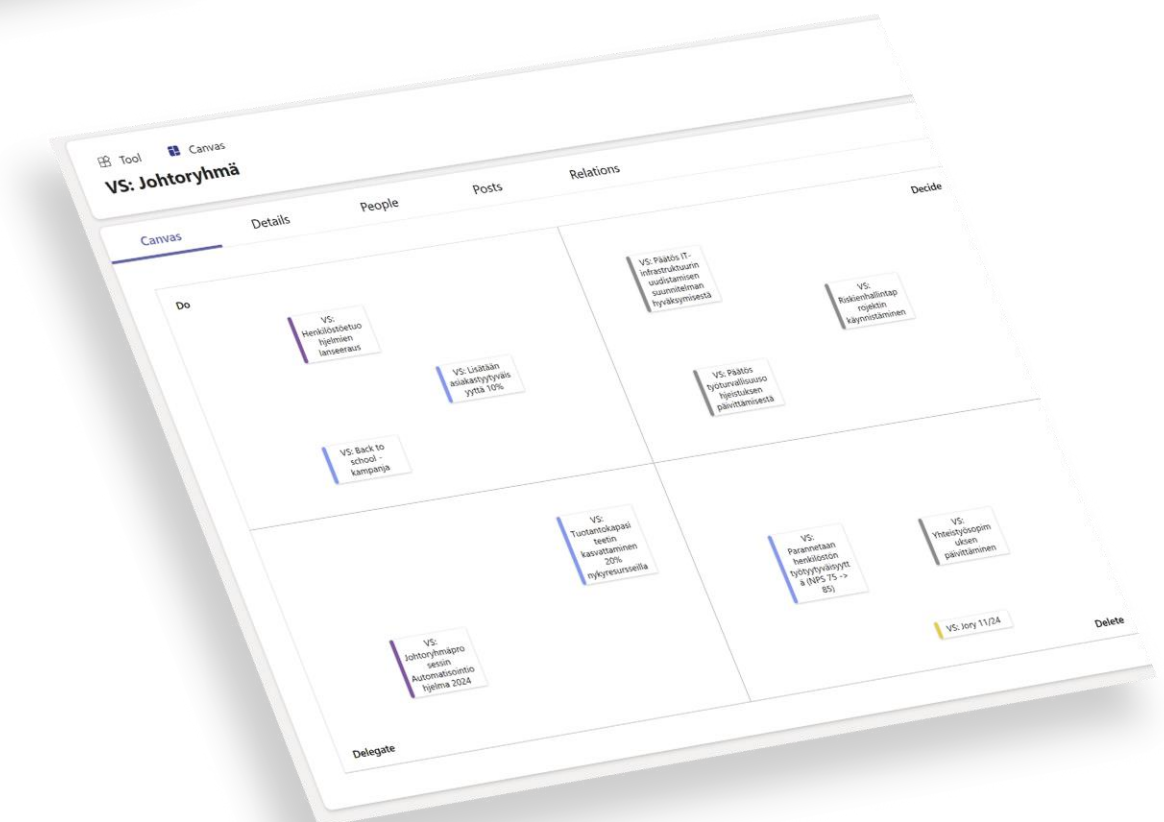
Tool Canvas
VS: Johtoryhmä

Canvas Details People Posts Relations

Do

VS: Henkilöstöetuohjelmien lanseeraus

VS: Lisätään asiakastyytyväisyyttä 10%

VS: Back to school -kampanja

Decide

VS: Päätös IT-infrastruktuurin uudistamisen suunnitelman hyväksymisestä

VS: Riskienhallintaprojektin käynnistäminen

VS: Päätös työturvallisuusohjeistuksen päivittämisestä

VS: Tuotantokapasiteetin kasvattaminen 20% nykyresursseilla

VS: Johtoryhmäprosessin Automatisointiohjelma 2024

Delegate

VS: Parannetaan henkilöstön työtyytyväisyyttä (NPS 75 -> 85)

VS: Yhteistyösopimuksen päivittäminen

VS: Jory 11/24

Delete